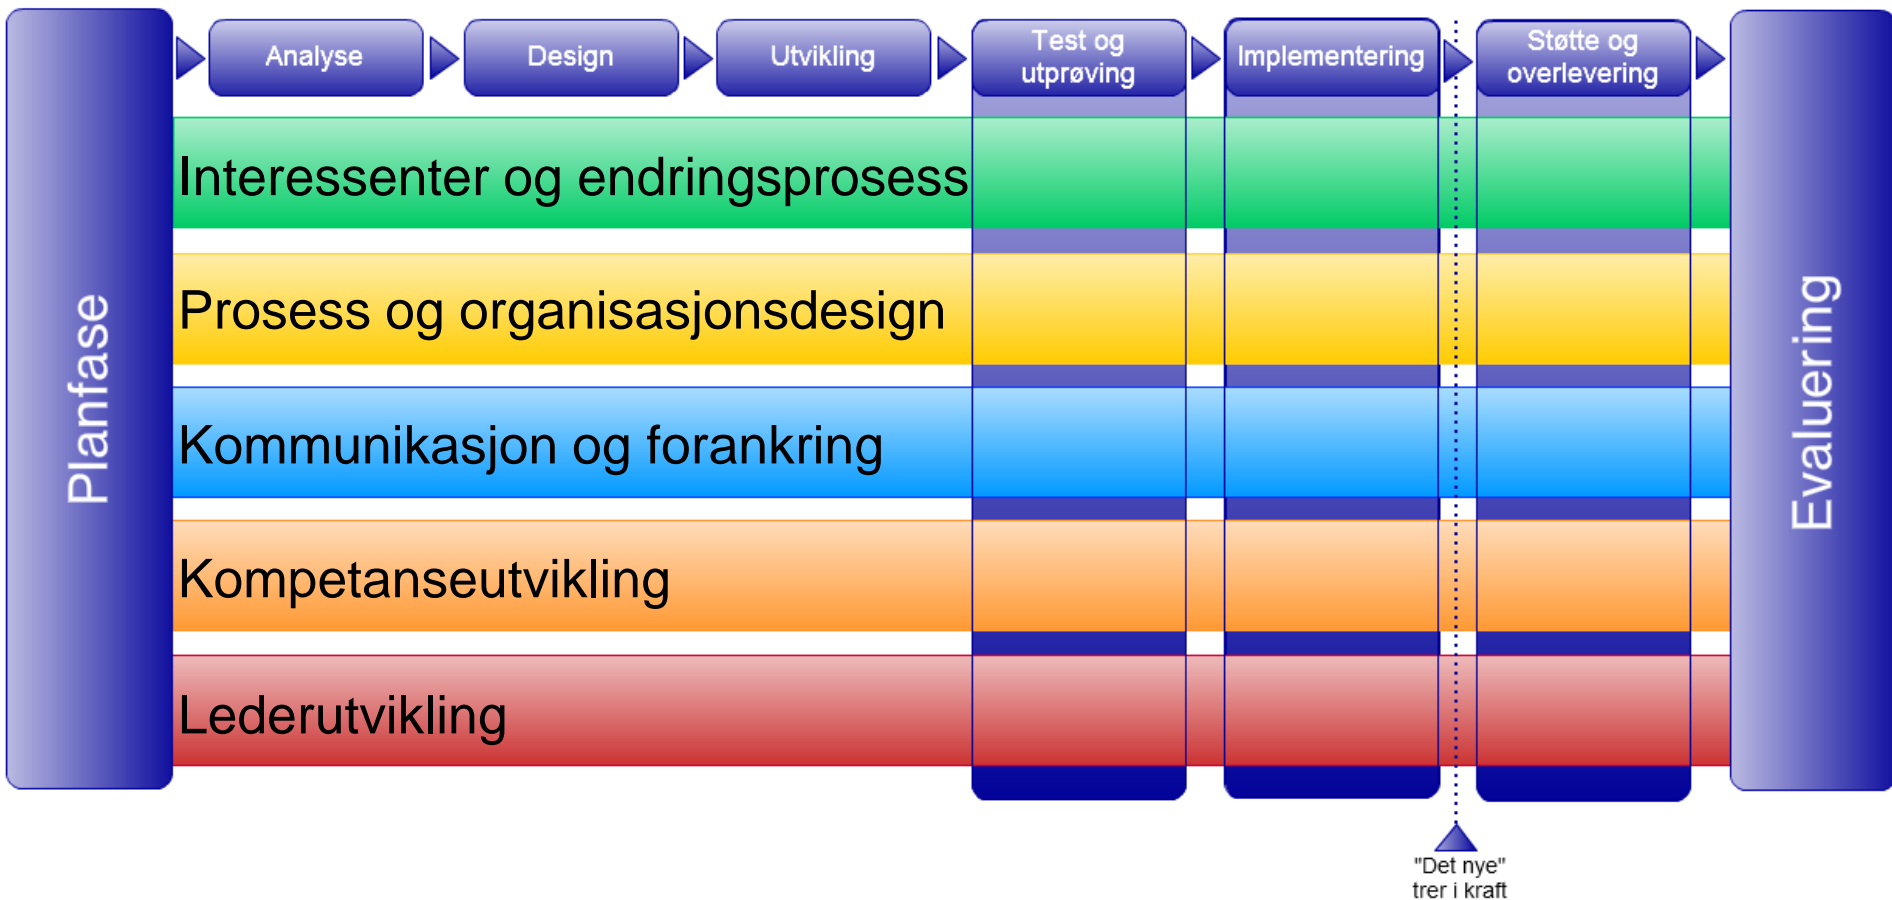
Planfase

Analyse

Design

Utvikling

Test og utprøving

Implementering

Støtte og overlevering

Evaluering

Interessenter og endringsprosess

Prosess og organisasjonsdesign

Kommunikasjon og forankring

Kompetanseutvikling

Lederutvikling

"Det nye" trer i kraft